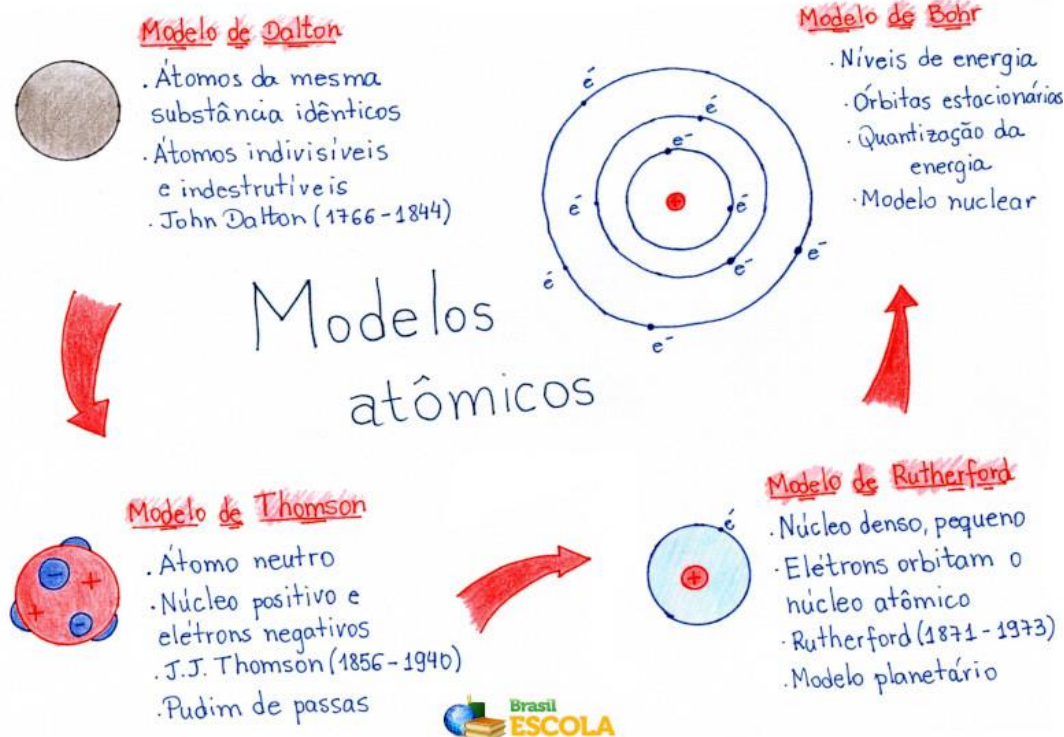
Modelo de Dalton

. Átomos da mesma substância idênticos
. Átomos indivisíveis e indestrutíveis
. John Dalton (1766 - 1844)

Modelo de Bohr

. Níveis de energia
. Órbitas estacionárias
. Quantização da energia
. Modelo nuclear

$e^-$ $e^-$ $e^-$ $e^-$ $e^-$ $e^-$ $e^-$ $e^-$ $e^-$ $e^-$

+

Modelos atômicos

Modelo de Thomson

. Átomo neutro
. Núcleo positivo e elétrons negativos
. J.J. Thomson (1856 - 1940)
. Pudim de passas

Modelo de Rutherford

. Núcleo denso, pequeno
. Elétrons orbitam o núcleo atômico
. Rutherford (1871 - 1973)
. Modelo planetário

$e^-$

+

Brasil ESCOLA